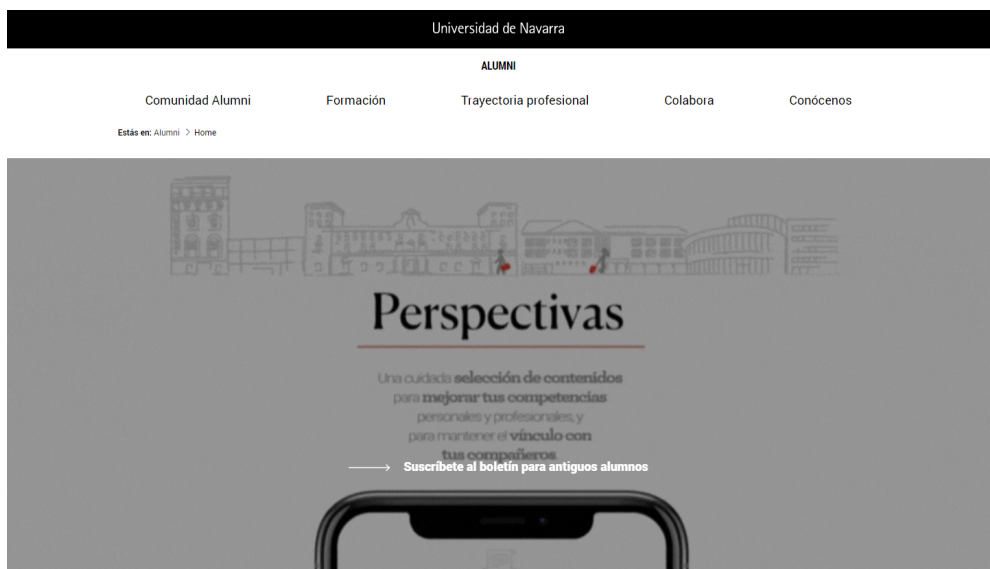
Universidad de Navarra

ALUMNI

Comunidad Alumni Formación Trayectoria profesional Colabora Conócenos

Estás en: Alumni > Home

Perspectivas

Una cuidada selección de contenidos para mejorar tus competencias personales y profesionales, y para mantener el vínculo con tus compañeros

Suscríbete al boletín para antiguos alumnos